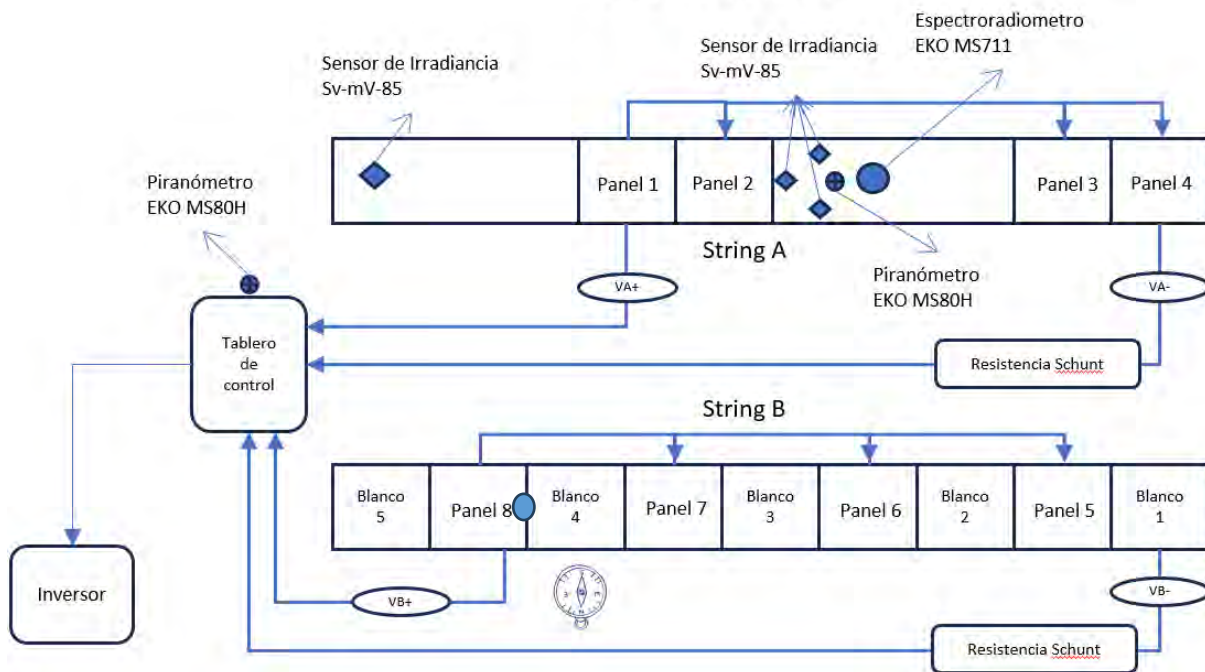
Sensor de Irradiancia
Sv-mV-85

Sensor de Irradiancia
Sv-mV-85

Espectroradiometro
EKO MS711

Piranómetro
EKO MS80H

Panel 1

Panel 2

Panel 3

Panel 4

String A

Piranómetro
EKO MS80H

VA+

VA-

Tablero de control

Resistencia Schunt

String B

Blanco 5

Panel 8

Blanco 4

Panel 7

Blanco 3

Panel 6

Blanco 2

Panel 5

Blanco 1

Inversor

VB+

VB-

Resistencia Schunt